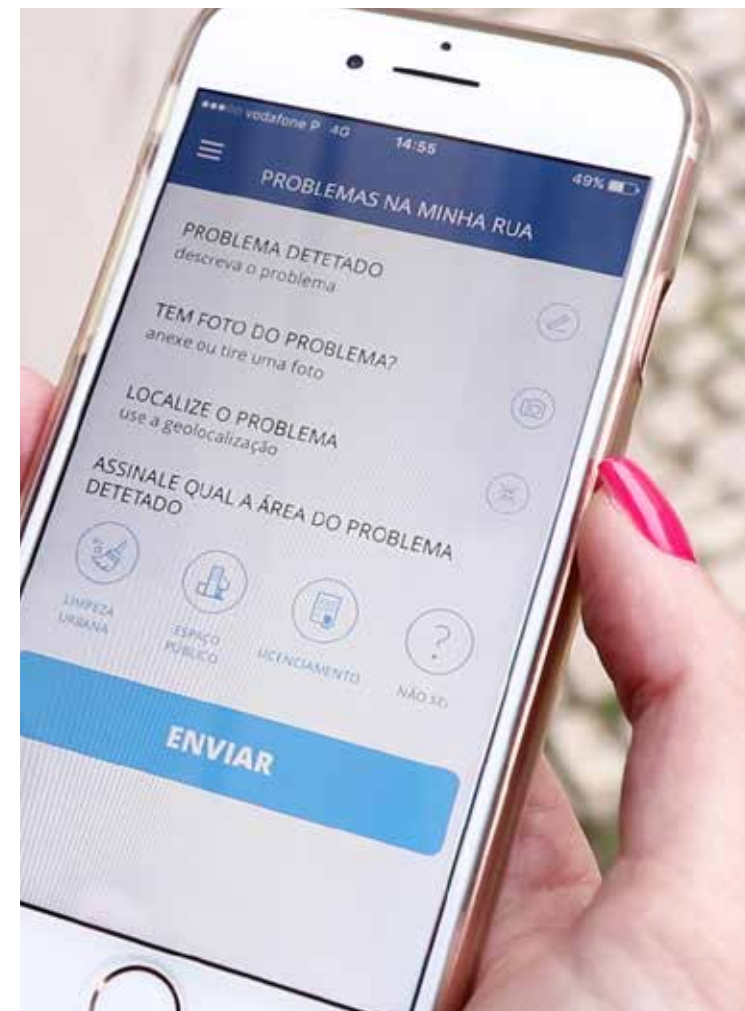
vodafone P 4G 14:55 49%

PROBLEMAS NA MINHA RUA

PROBLEMA DETETADO
descreva o problema

TEM FOTO DO PROBLEMA?
anexe ou tire uma foto

LOCALIZE O PROBLEMA
use a geolocalização

ASSINALE QUAL A ÁREA DO PROBLEMA DETETADO

LIMPEZA URBANA

ESPAÇO PÚBLICO

LICENCIAMENTO

NÃO SEI

ENVIAR